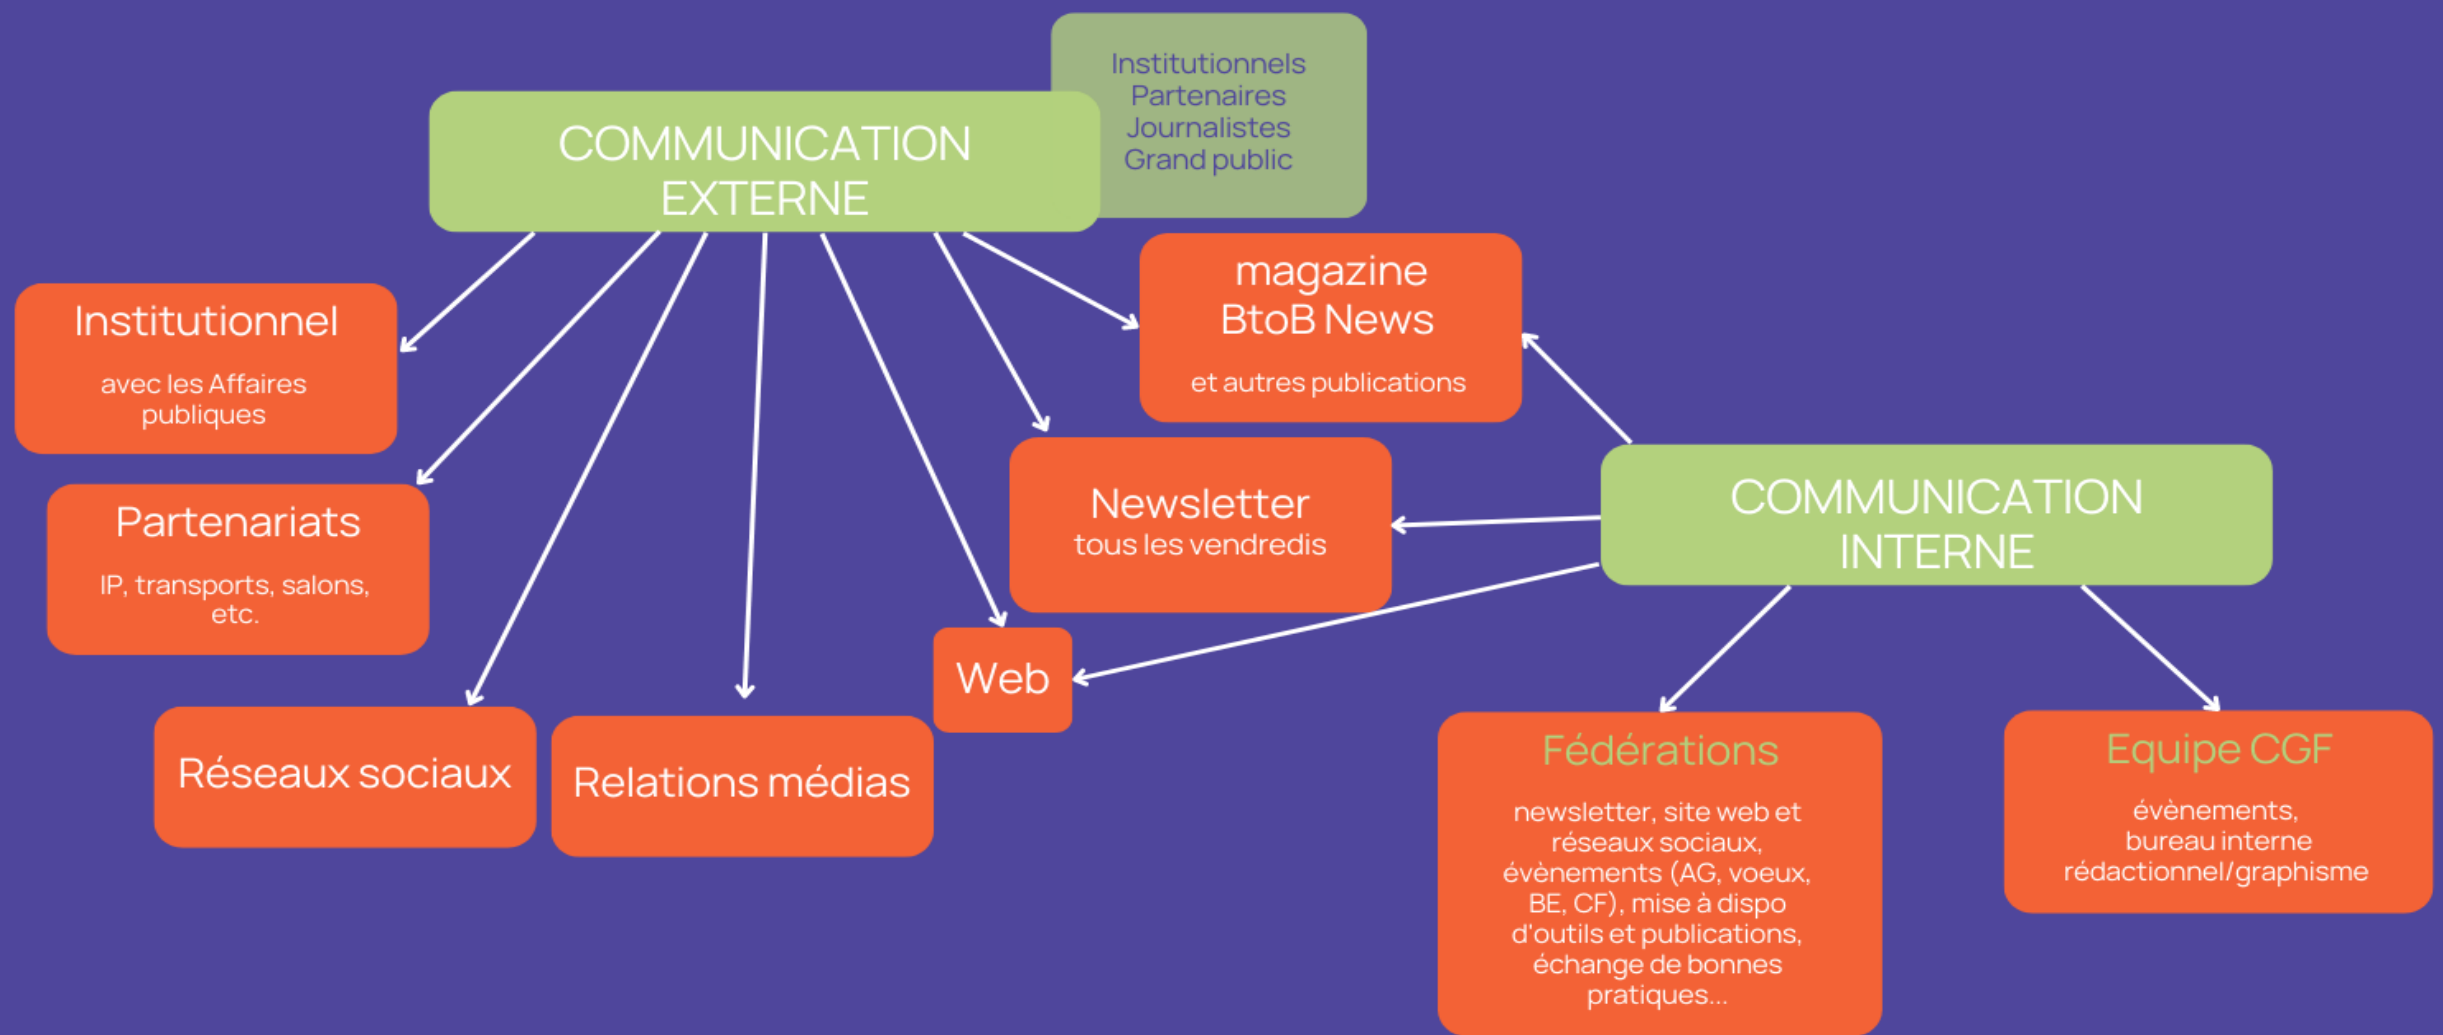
COMMUNICATION EXTERNE

Institutionnels
Partenaires
Journalistes
Grand public

Institutionnel
avec les Affaires publiques

Partenariats
IP, transports, salons, etc.

Réseaux sociaux

Relations médias

Web

magazine BtoB News
et autres publications

Newsletter
tous les vendredis

COMMUNICATION INTERNE

Fédérations
newsletter, site web et réseaux sociaux, évènements (AG, voeux, BE, CF), mise à dispo d'outils et publications, échange de bonnes pratiques...

Equipe CGF
évènements, bureau interne rédactionnel/graphisme